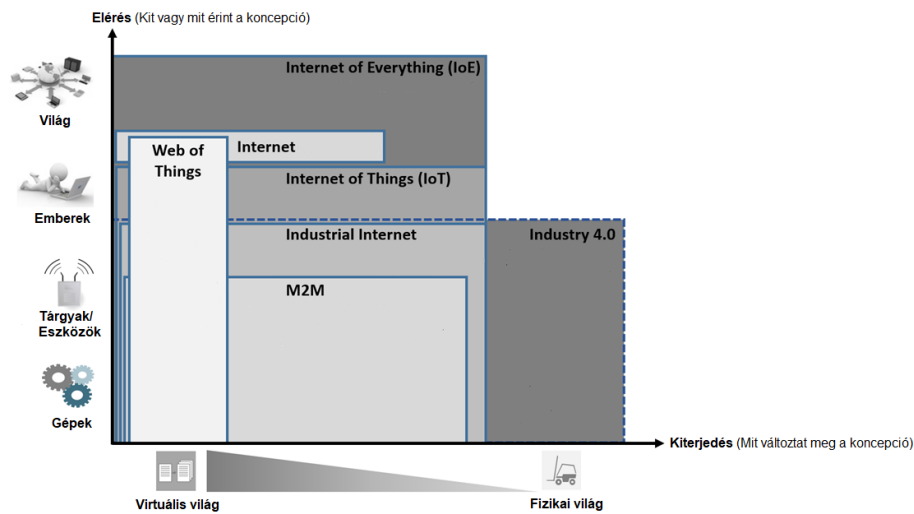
Elérés (Kit vagy mit érint a koncepció)

Internet of Everything (IoE)

Internet

Web of Things

Internet of Things (IoT)

Industrial Internet

Industry 4.0

M2M

Világ

Emberek

Tárgyak/ Eszközök

Gépek

Kiterjedés (Mit változtat meg a koncepció)

Virtuális világ

Fizikai világ